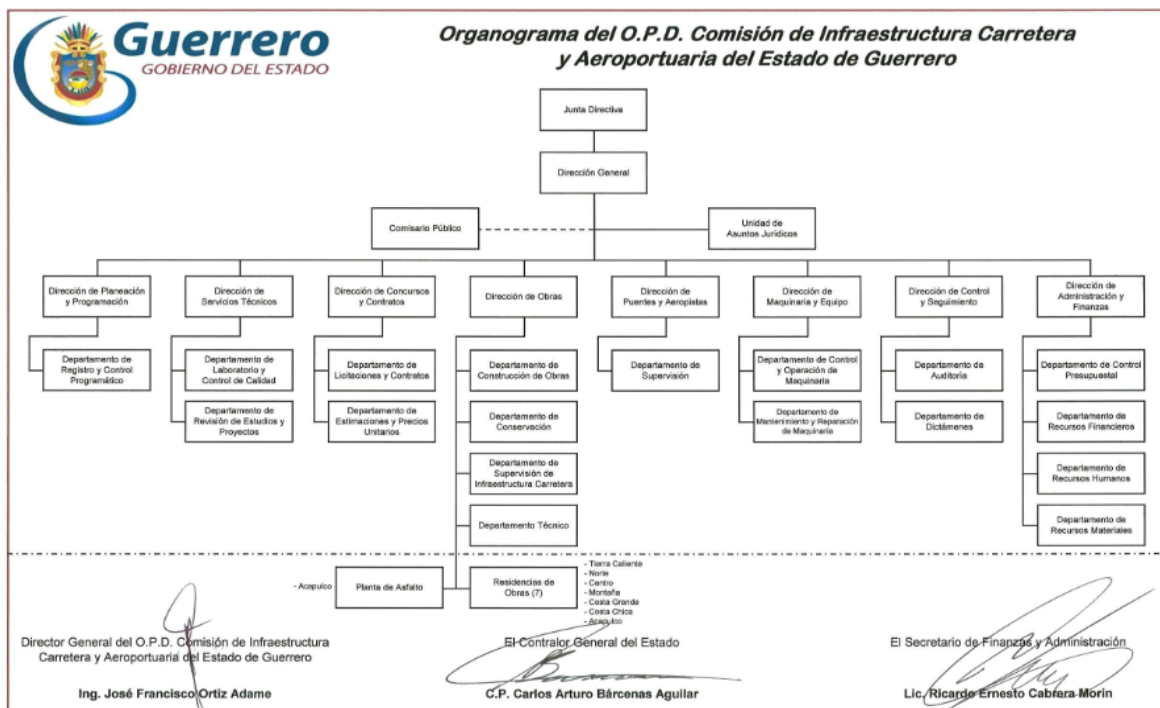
Guerrero
GOBIERNO DEL ESTADO

Organograma del O.P.D. Comisión de Infraestructura Carretera y Aeroportuaria del Estado de Guerrero

Junta Directiva

Dirección General

Comisario Público

Unidad de Asuntos Jurídicos

Dirección de Planeación y Programación

Departamento de Registro y Control Programático

Dirección de Servicios Técnicos

Departamento de Laboratorio y Control de Calidad

Departamento de Revisión de Estudios y Proyectos

Dirección de Concursos y Contratos

Departamento de Licitaciones y Contratos

Departamento de Estimaciones y Precios Unitarios

Dirección de Obras

Departamento de Construcción de Obras

Departamento de Conservación

Departamento de Supervisión de Infraestructura Carretera

Departamento Técnico

Dirección de Puentes y Aeropistas

Departamento de Supervisión

Dirección de Maquinaria y Equipo

Departamento de Control y Operación de Maquinaria

Departamento de Mantenimiento y Reparación de Maquinaria

Dirección de Control y Seguimiento

Departamento de Auditoría

Departamento de Dictámenes

Dirección de Administración y Finanzas

Departamento de Control Presupuestal

Departamento de Recursos Financieros

Departamento de Recursos Humanos

Departamento de Recursos Materiales

- Acapulco

Planta de Asfalto

Residencias de Obras (7)

- Tierra Caliente
- Norte
- Centro
- Montaña
- Costa Grande
- Costa Chica
- Acapulco

Director General del O.P.D. Comisión de Infraestructura Carretera y Aeroportuaria del Estado de Guerrero

Ing. José Francisco Ortiz Adame

El Contralor General del Estado

C.P. Carlos Arturo Bárcenas Aguilar

El Secretario de Finanzas y Administración

Lic. Ricardo Ernesto Cabrera Morín